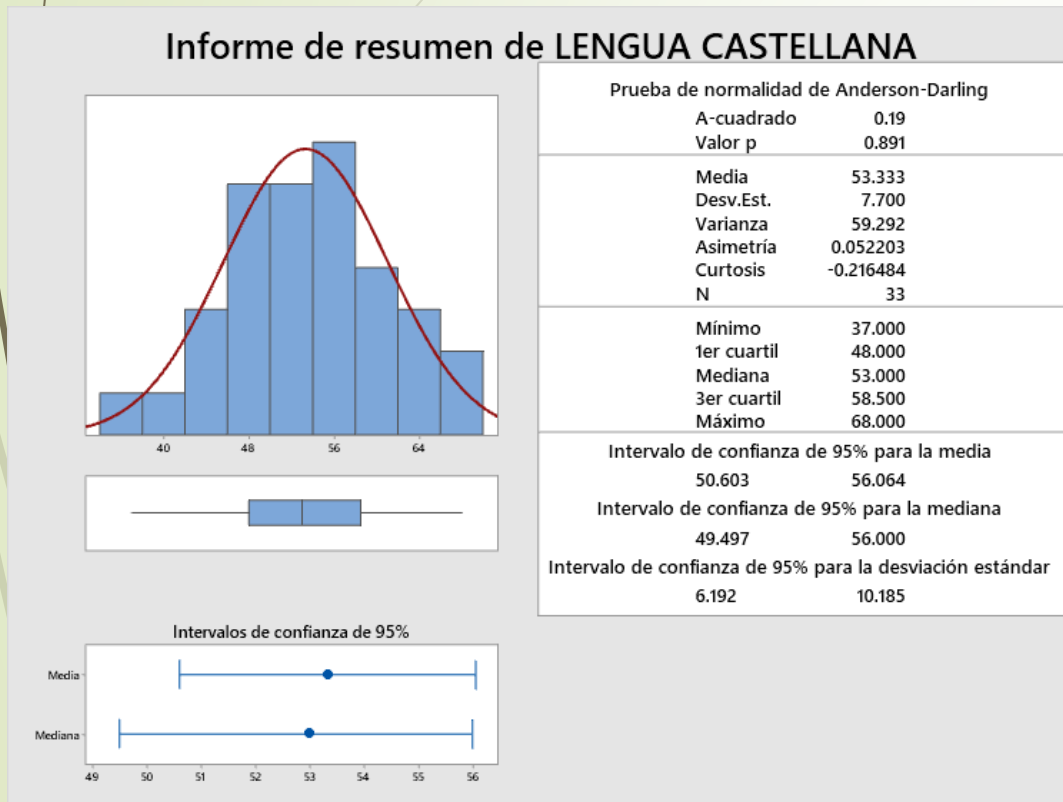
Informe de resumen de LENGUA CASTELLANA

40 48 56 64

Intervalos de confianza de 95%

Media

Mediana

49 50 51 52 53 54 55 56

Prueba de normalidad de Anderson-Darling
A-cuadrado 0.19
Valor p 0.891

Media 53.333
Desv.Est. 7.700
Varianza 59.292
Asimetría 0.052203
Curtosis -0.216484
N 33

Mínimo 37.000
1er cuartil 48.000
Mediana 53.000
3er cuartil 58.500
Máximo 68.000

Intervalo de confianza de 95% para la media
50.603 56.064
Intervalo de confianza de 95% para la mediana
49.497 56.000
Intervalo de confianza de 95% para la desviación estándar
6.192 10.185